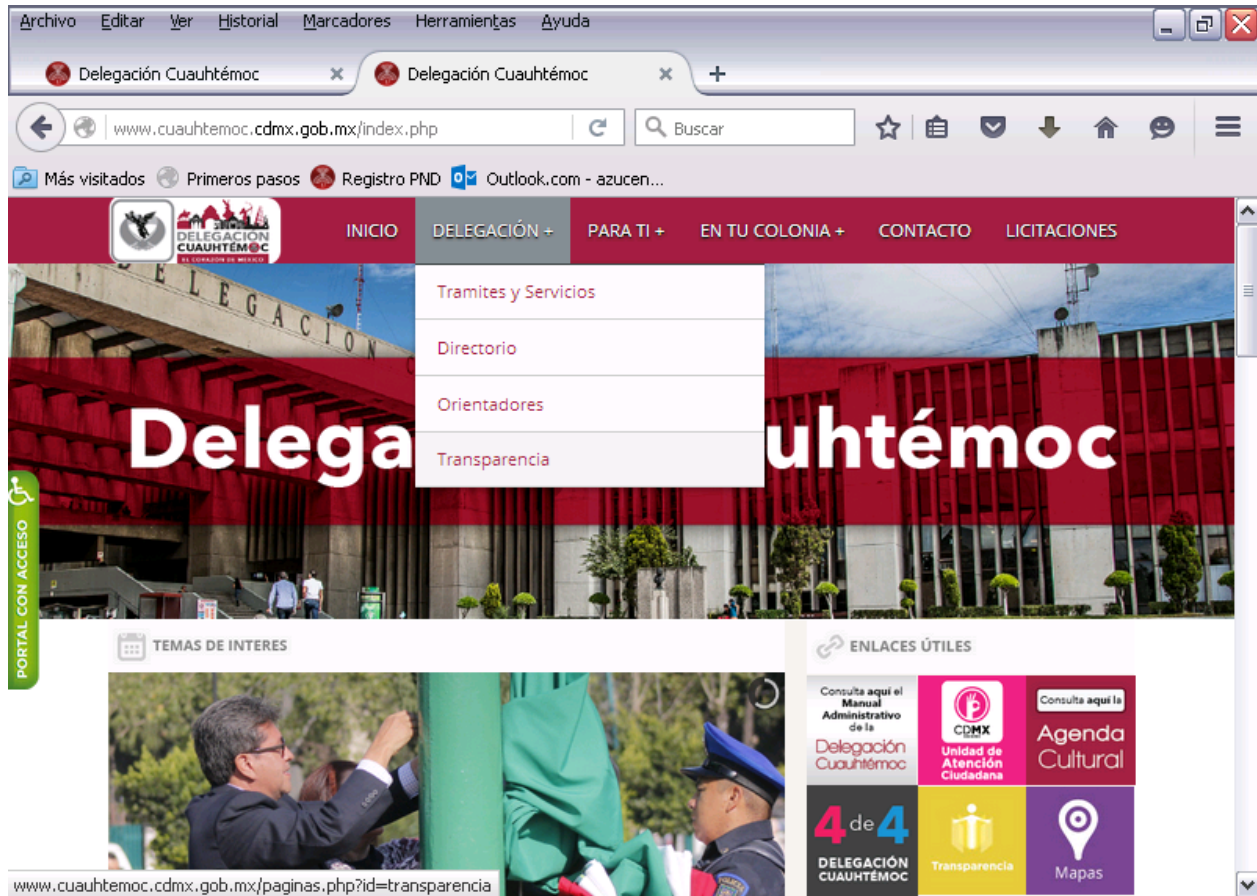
Archivo Editar Ver Historial Marcadores Herramientas Ayuda

Delegación Cuauhtémoc ×  Delegación Cuauhtémoc × +

www.cuauhtemoc.cdmx.gob.mx/index.php

Buscar

Más visitados  Primeros pasos  Registro PND  Outlook.com - azucen...

DELEGACION CUAUHTÉMOC EL CORAZÓN DE MÉXICO

INICIO DELEGACIÓN + PARA TI + EN TU COLONIA + CONTACTO LICITACIONES

Tramites y Servicios

Directorio

Orientadores

Transparencia

DELEGACION

Delega uhtémoc

PORTAL CON ACCESO

TEMAS DE INTERES

ENLACES ÚTILES

Consulta aquí el Manual Administrativo de la Delegación Cuauhtémoc

CDMX Unidad de Atención Ciudadana

Consulta aquí la Agenda Cultural

4 de 4 DELEGACIÓN CUAUHTÉMOC

Transparencia

Mapas

www.cuauhtemoc.cdmx.gob.mx/paginas.php?id=transparencia